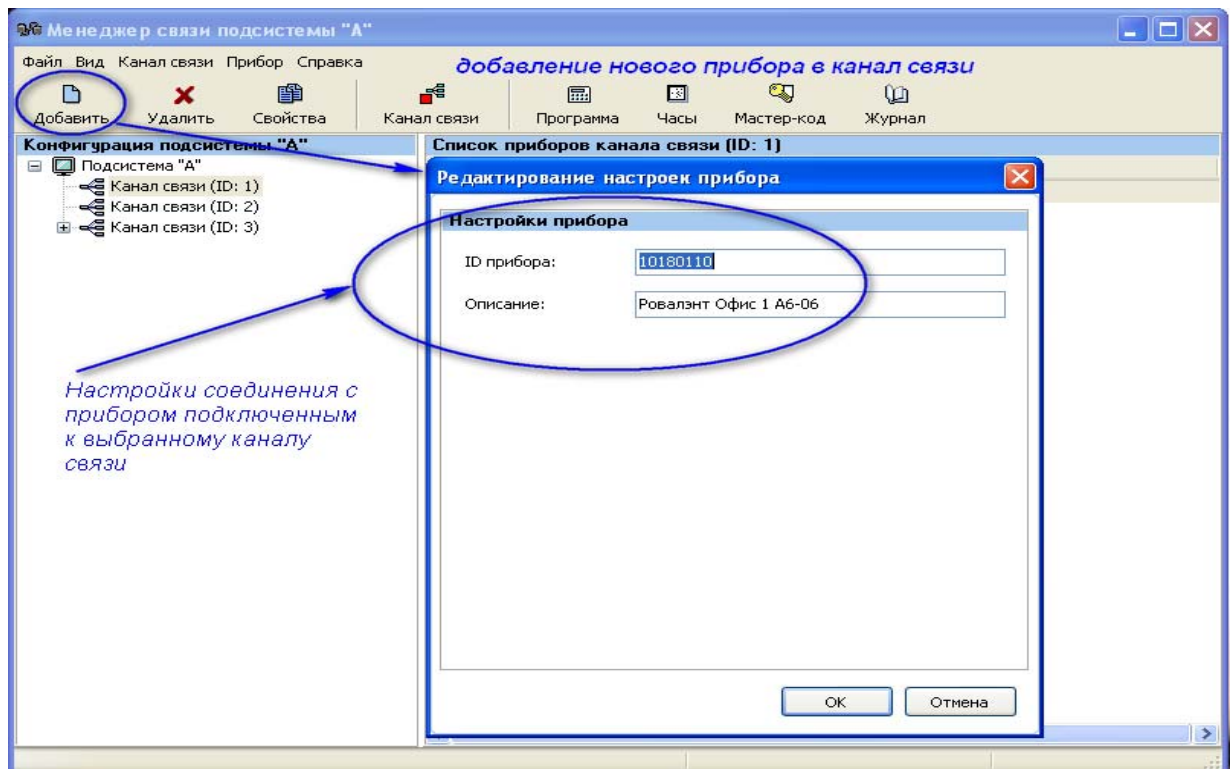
Менеджер связи подсистемы "А"

Файл Вид Канал связи Прибор Справка

добавление нового прибора в канал связи

Добавить Удалить Свойства Канал связи Программа Часы Мастер-код Журнал

Конфигурация подсистемы "А"

Подсистема "А"
Канал связи (ID: 1)
Канал связи (ID: 2)
Канал связи (ID: 3)

Список приборов канала связи (ID: 1)

Редактирование настроек прибора

Настройки прибора

ID прибора: 10180110

Описание: Ровалэнт Офис 1 А6-06

Настройки соединения с прибором подключенным к выбранному каналу связи

OK Отмена